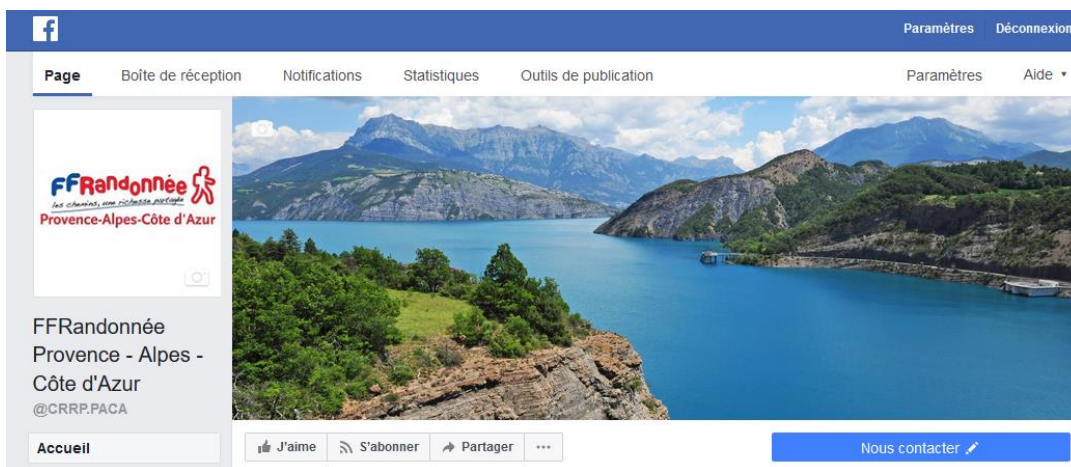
f

Paramètres Déconnexion

Page Boîte de réception Notifications Statistiques Outils de publication Paramètres Aide ▾

FFRandonnée
les chemins, une richesse partagée
Provence-Alpes-Côte d'Azur

FFRandonnée Provence - Alpes - Côte d'Azur
@CRRP.PACA

Accueil

J'aime S'abonner Partager ···

Nous contacter